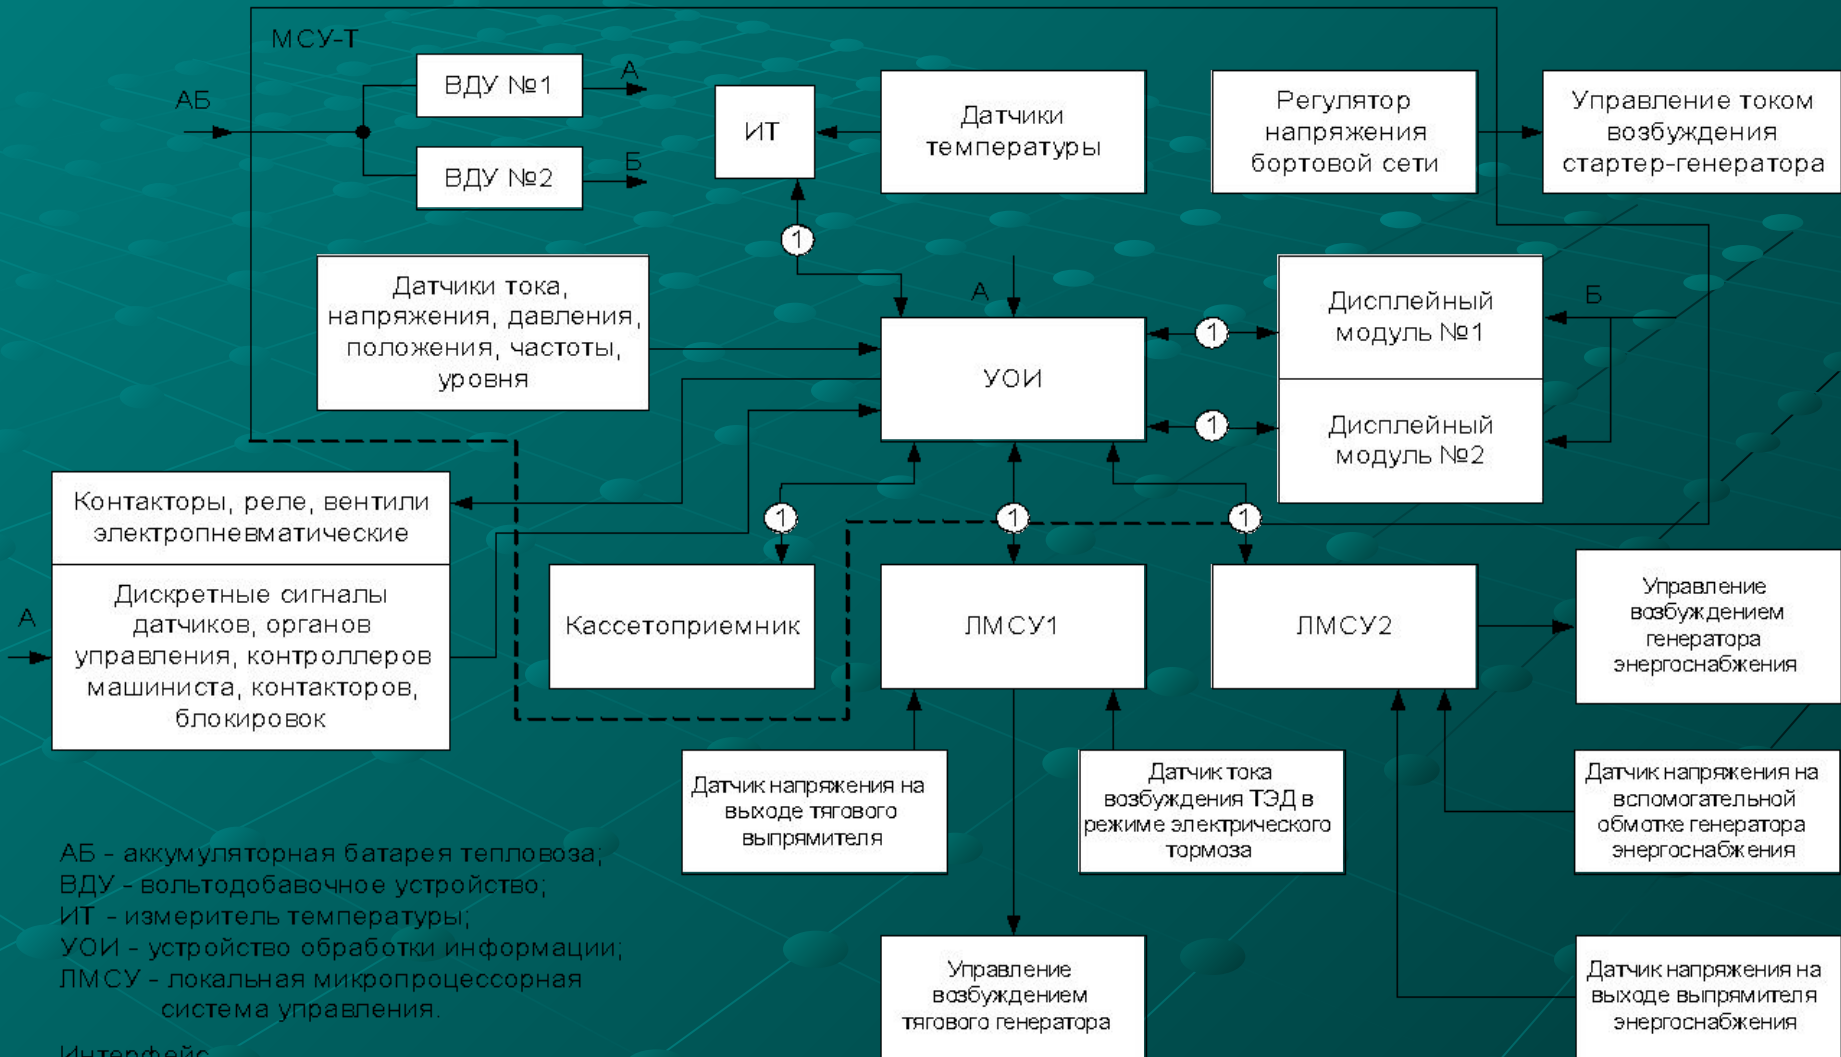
МСУ-Т

АБ

ВДУ №1

А

ВДУ №2

Б

ИТ

Датчики температуры

Регулятор напряжения бортовой сети

Управление током возбуждения стартер-генератора

1

Датчики тока, напряжения, давления, положения, частоты, уровня

А

УОИ

1

Дисплейный модуль №1

Б

1

Дисплейный модуль №2

Контакторы, реле, вентили электропневматические

Дискретные сигналы датчиков, органов управления, контроллеров машиниста, контакторов, блокировок

А

1

1

1

Кассетоприемник

ЛМСУ1

ЛМСУ2

Управление возбуждением генератора энергоснабжения

Датчик напряжения на выходе тягового выпрямителя

Датчик тока возбуждения ТЭД в режиме электрического тормоза

Датчик напряжения на вспомогательной обмотке генератора энергоснабжения

АБ - аккумуляторная батарея тепловоза;
ВДУ - вольтодобавочное устройство;
ИТ - измеритель температуры;
УОИ - устройство обработки информации;
ЛМСУ - локальная микропроцессорная система управления.

Интерфейс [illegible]

Управление возбуждением тягового генератора

Датчик напряжения на выходе выпрямителя энергоснабжения